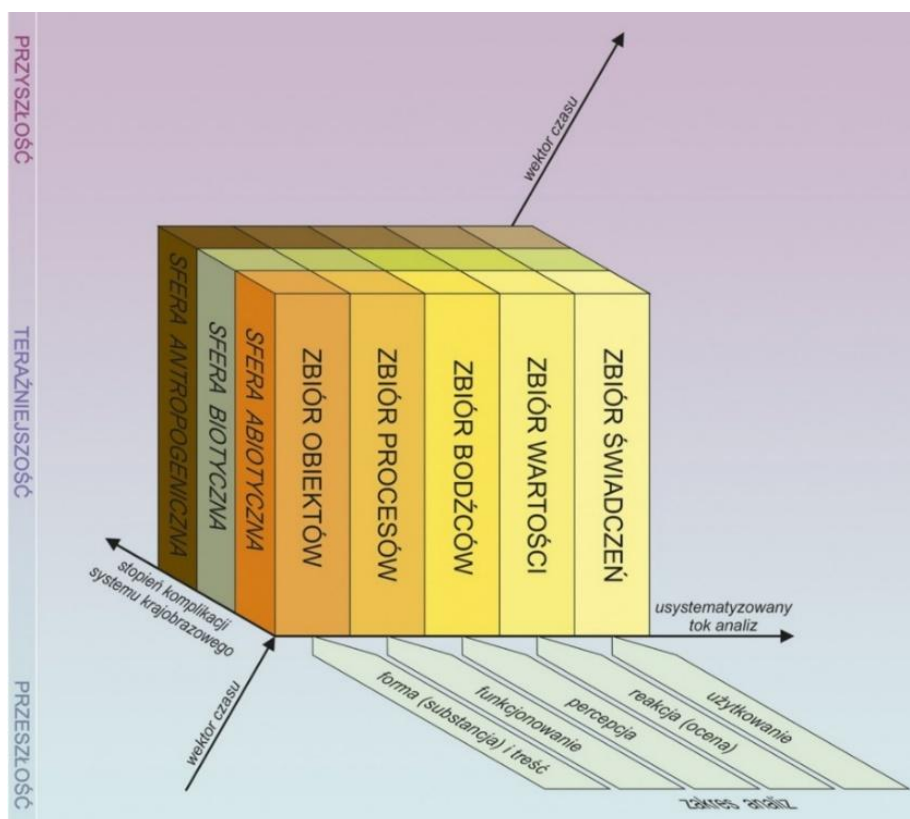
PRZYSZŁOŚĆ

wektor czasu

SFERA ANTROPOGENICZNA

SFERA BIOTYCZNA

SFERA ABIOTYCZNA

ZBIÓR OBIEKTÓW

ZBIÓR PROCESÓW

ZBIÓR BODŹCÓW

ZBIÓR WARTOŚCI

ZBIÓR ŚWIADCZEŃ

TERAŹNIEJSZOŚĆ

stopień komplikacji systemu krajobrazowego

usystematyzowany tok analiz

forma (substancja) i treść

funkcjonowanie

percepcja

reakcja (ocena)

użytkowanie

zakres analiz

wektor czasu

PRZESZŁOŚĆ